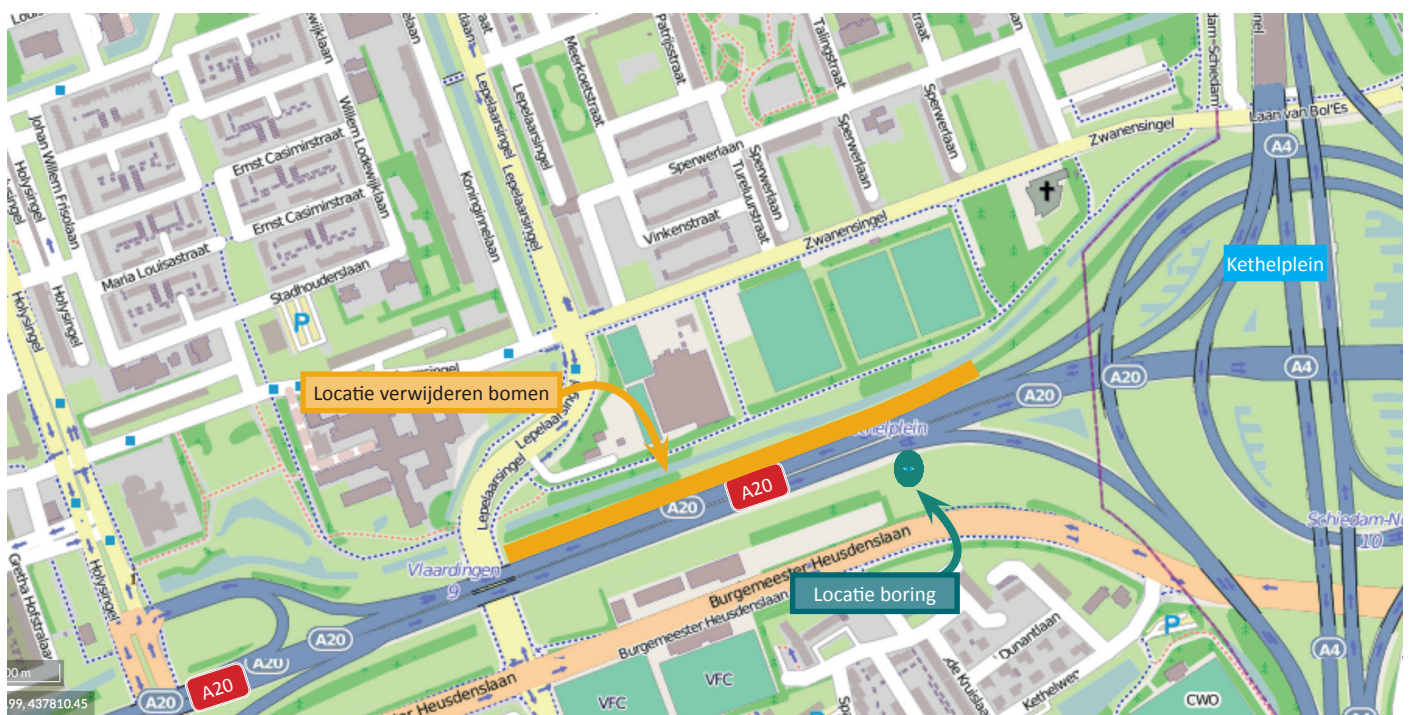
Locatie verwijderen bomen

Locatie boring

Kethelplein

Zwanensingel

Zwanensingel

Laan van Bol'Es

A4

A4

A4

A20

A20

A20

A20

A20

A20

A20

Sperwerlaan

Sperwerlaan

Sperwerlaan

Sperwerlaan

Turelurstraat

Vinkenstraat

Talingstraat

Patrijsstraat

Meerkoetstraat

Lepelaarssingel

Lepelaarssingel

Lepelaarssingel

Lepelaarssingel

Koninginnelaan

Willem Lodewijklaan

Ernst Casimirstraat

Ernst Casimirstraat

Maria Louisastraat

Johan Willem Frisolaan

Stadhouderslaan

Holysingel

Holysingel

Holysingel

Holysingel

Gretha Hofstralaan

Burgemeester Heusdenslaan

Burgemeester Heusdenslaan

Burgemeester Heusdenslaan

Burgemeester Heusdenslaan

Dunantlaan

Kethelweg

Vlaardingen

9

Schiedam-N

10

VFC

VFC

CWO

P

P

Kethelplein

00 m

99, 437810.45